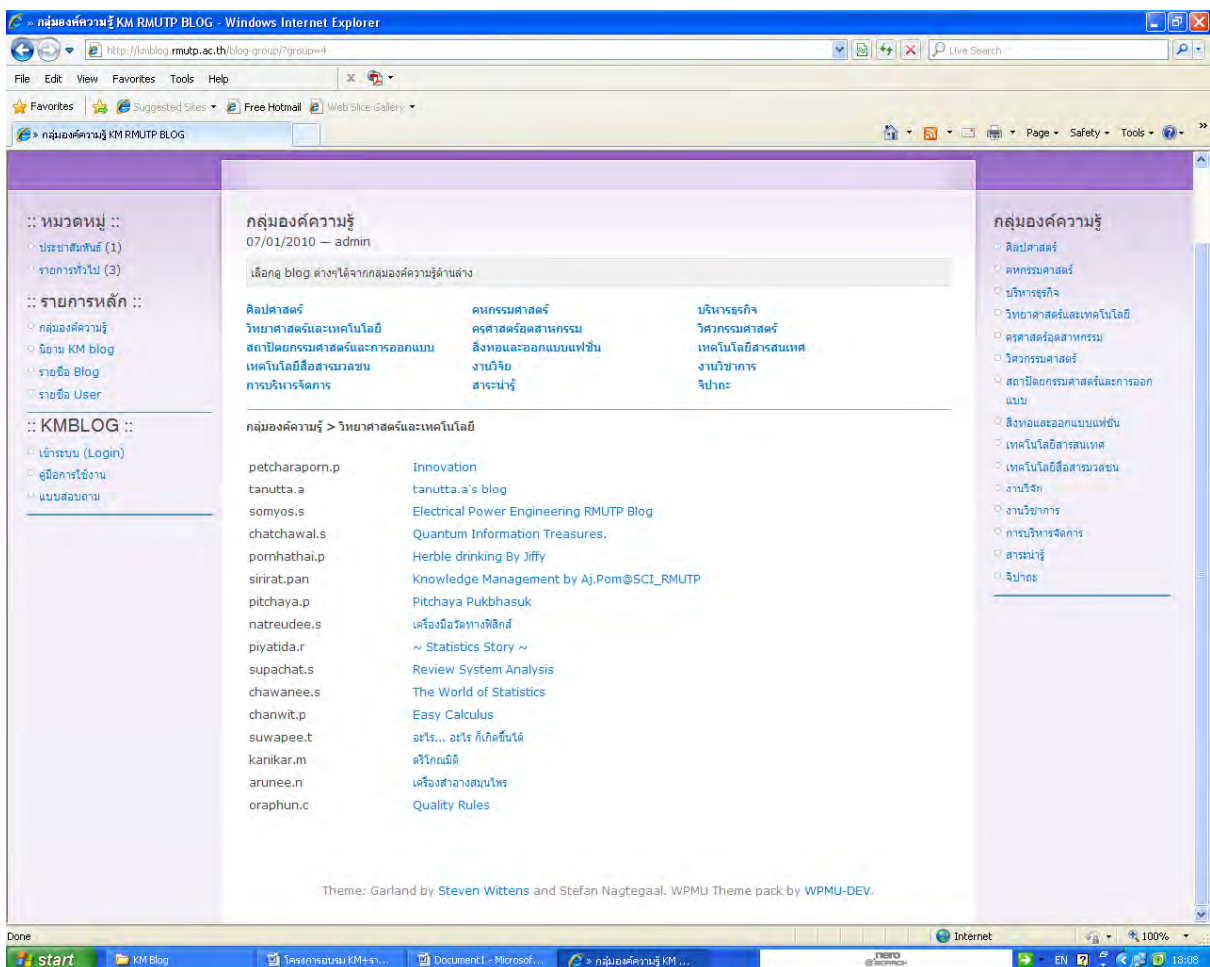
» กลุ่มองค์ความรู้ KM RMUTP BLOG - Windows Internet Explorer

http://kmblog.rmutp.ac.th/blog-group/?group=4

Live Search

File Edit View Favorites Tools Help

Favorites | Suggested Sites ▾ | Free Hotmail | Web Slice Gallery ▾

» กลุ่มองค์ความรู้ KM RMUTP BLOG

Page ▾ Safety ▾ Tools ▾

:: หมวดหมู่ ::
ประชาสัมพันธ์ (1)
รายการทั่วไป (3)

:: รายการหลัก ::
กลุ่มองค์ความรู้
นิยาม KM blog
รายชื่อ Blog
รายชื่อ User

:: KMBLOG ::
เข้าระบบ (Login)
คู่มือการใช้งาน
แบบสอบถาม

กลุ่มองค์ความรู้
07/01/2010 — admin

เลือกดู blog ต่างๆได้จากกลุ่มองค์ความรู้ด้านล่าง

| ศิลปศาสตร์ | คหกรรมศาสตร์ | บริหารธุรกิจ |
|---|---|---|
| วิทยาศาสตร์และเทคโนโลยี | ครุศาสตร์อุตสาหกรรม | วิศวกรรมศาสตร์ |
| สถาปัตยกรรมศาสตร์และการออกแบบ | สิ่งทอและออกแบบแฟชั่น | เทคโนโลยีสารสนเทศ |
| เทคโนโลยีสื่อสารมวลชน | งานวิจัย | งานวิชาการ |
| การบริหารจัดการ | สาระน่ารู้ | จิปาถะ |

กลุ่มองค์ความรู้ > วิทยาศาสตร์และเทคโนโลยี

| petcharaporn.p | Innovation |
|---|---|
| tanutta.a | tanutta.a's blog |
| somyos.s | Electrical Power Engineering RMUTP Blog |
| chatchawal.s | Quantum Information Treasures. |
| pornhathai.p | Herble drinking By Jiffy |
| sirirat.pan | Knowledge Management by Aj.Pom@SCI_RMUTP |
| pitchaya.p | Pitchaya Pukbhasuk |
| natreudee.s | เครื่องมือวัดทางฟิสิกส์ |
| piyatida.r | ~ Statistics Story ~ |
| supachat.s | Review System Analysis |
| chawanee.s | The World of Statistics |
| chanwit.p | Easy Calculus |
| suwapee.t | อะไร... อะไร ก็เกิดขึ้นได้ |
| kanikar.m | ตรีโกณมิติ |
| arunee.n | เครื่องสำอางสมุนไพร |
| oraphun.c | Quality Rules |

Theme: Garland by Steven Wittens and Stefan Nagtegaal. WPMU Theme pack by WPMU-DEV.

กลุ่มองค์ความรู้
ศิลปศาสตร์
คหกรรมศาสตร์
บริหารธุรกิจ
วิทยาศาสตร์และเทคโนโลยี
ครุศาสตร์อุตสาหกรรม
วิศวกรรมศาสตร์
สถาปัตยกรรมศาสตร์และการออกแบบ
สิ่งทอและออกแบบแฟชั่น
เทคโนโลยีสารสนเทศ
เทคโนโลยีสื่อสารมวลชน
งานวิจัย
งานวิชาการ
การบริหารจัดการ
สาระน่ารู้
จิปาถะ

Done
Internet
100%

start | KM Blog | โครงการอบรม KM+รา... | Document1 - Microsof... | » กลุ่มองค์ความรู้ KM ... | nero | EN | 18:08